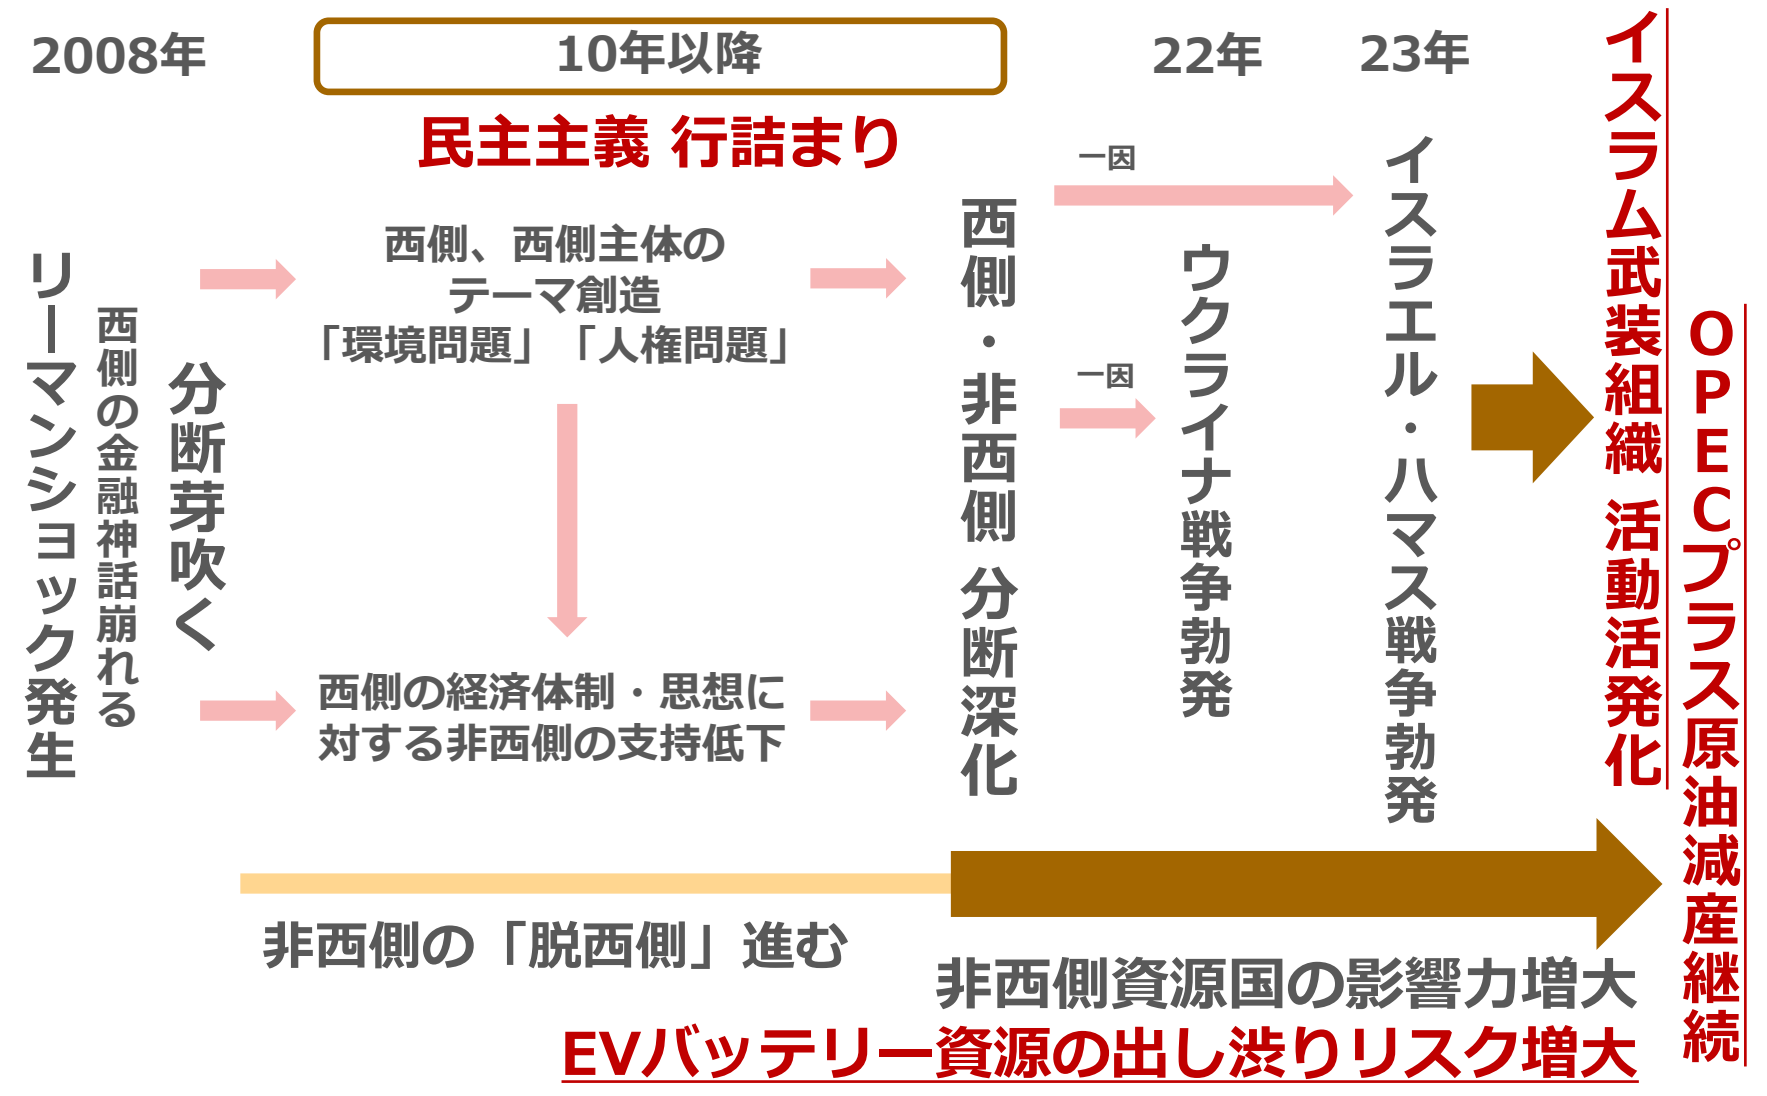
2008年

10年以降

22年

23年

民主主義 行詰まり

リーマンショック発生

西側の金融神話崩れる

分断芽吹く

西側、西側主体のテーマ創造「環境問題」「人権問題」

西側の経済体制・思想に対する非西側の支持低下

西側・非西側 分断深化

一因

一因

ウクライナ戦争勃発

イスラエル・ハマス戦争勃発

イスラム武装組織 活動活発化

OPECプラス原油減産継続

非西側の「脱西側」進む

非西側資源国の影響力増大

EVバッテリー資源の出し渋りリスク増大